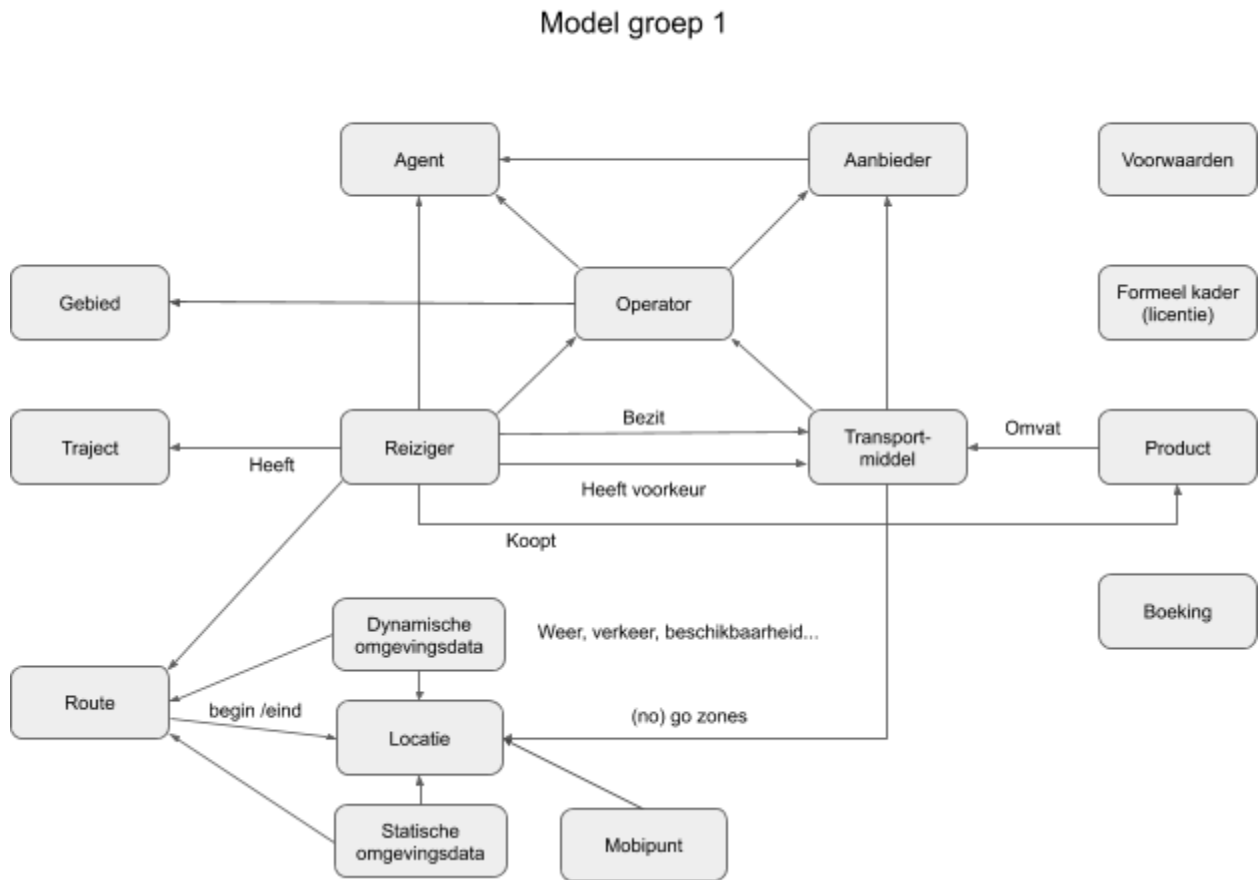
Model groep 1

Agent

Aanbieder

Voorwaarden

Gebied

Operator

Formeel kader (licentie)

Traject

Heeft

Reiziger

Bezit

Heeft voorkeur

Transport-middel

Omvat

Product

Koopt

Dynamische omgevingsdata

Weer, verkeer, beschikbaarheid...

Boeking

Route

begin /eind

Locatie

(no) go zones

Statische omgevingsdata

Mobipunt